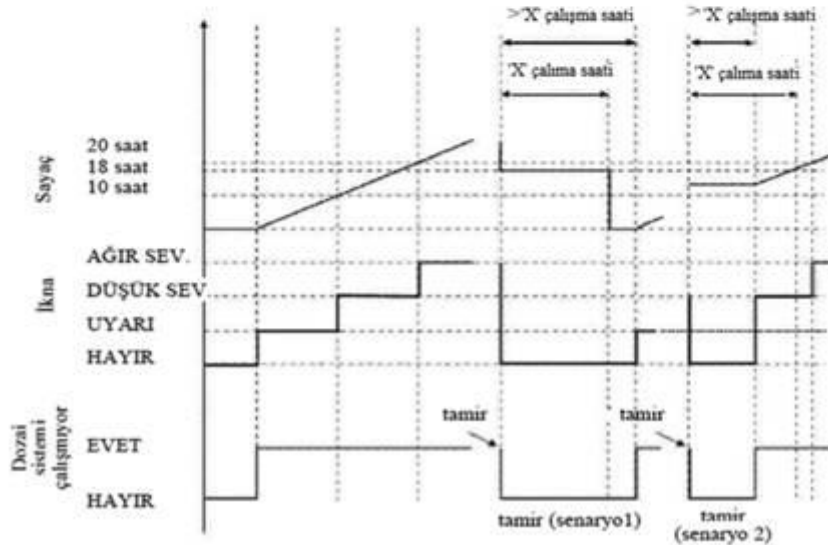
>'X' çalışma saati

'X' çalıma saati

>'X' çalışma saati

'X' çalıma saati

Sayaç

20 saat
18 saat
10 saat

İkna

AĞIR SEV.
DÜŞÜK SEV.
UYARI
HAYIR

Dozaj sistemi çalışmıyor

tamir

tamir

EVET

HAYIR

tamir (senaryo1)

tamir (senaryo 2)